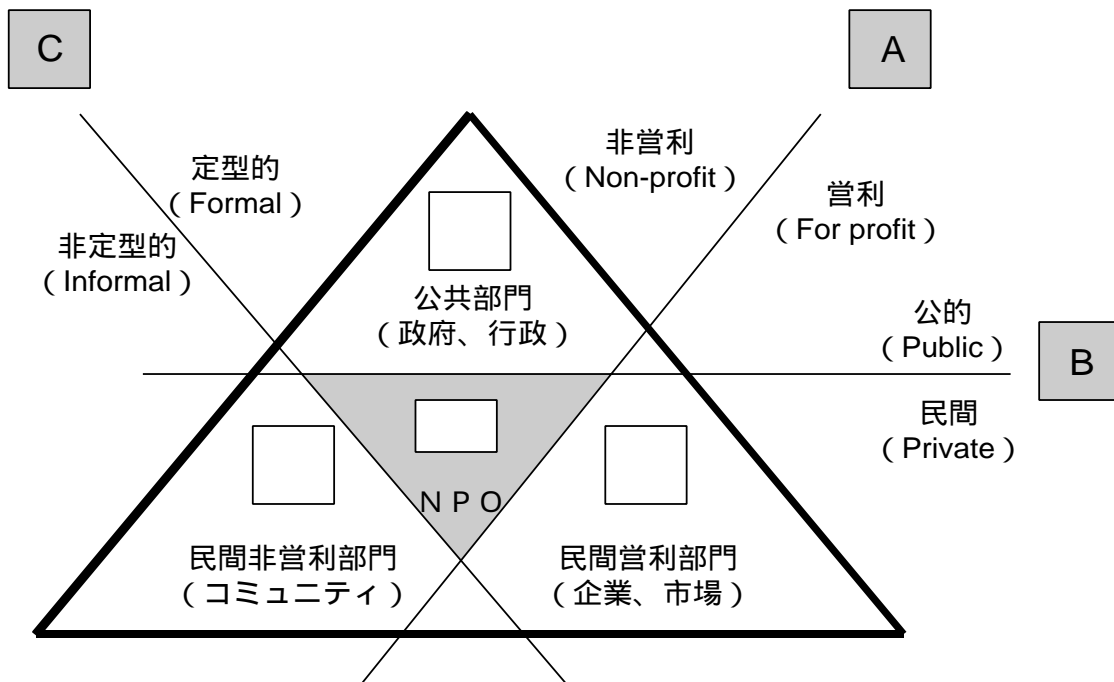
C

A

定型的
( Formal )

非定型的
( Informal )

非営利
( Non-profit )

営利
( For profit )

公共部門
（政府、行政）

公的
( Public )

B

民間
( Private )

NPO

民間非営利部門
（コミュニティ）

民間営利部門
（企業、市場）